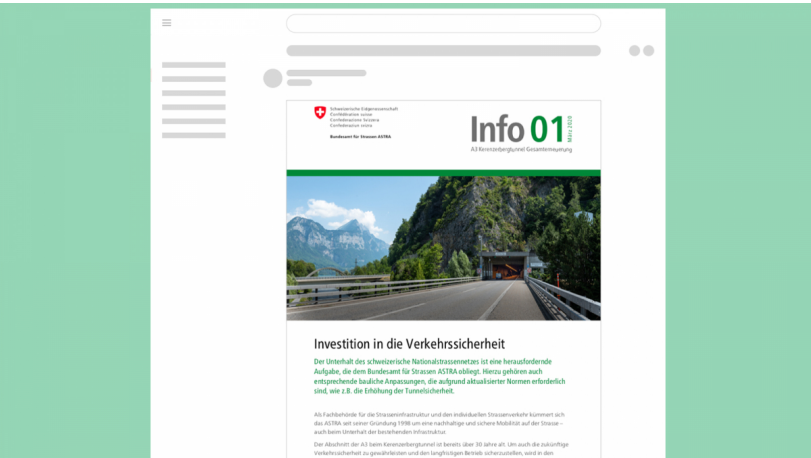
Schweizerische Eidgenossenschaft
Confédération suisse
Confederazione Svizzera
Confederaziun svizra

Bundesamt für Strassen ASTRA

Info 01 März 2020

A3 Kerenzerbergtunnel Gesamterneuerung

Investition in die Verkehrssicherheit

Der Unterhalt des schweizerische Nationalstrassennetzes ist eine herausfordernde Aufgabe, die dem Bundesamt für Strassen ASTRA obliegt. Hierzu gehören auch entsprechende bauliche Anpassungen, die aufgrund aktualisierter Normen erforderlich sind, wie z.B. die Erhöhung der Tunnelsicherheit.

Als Fachbehörde für die Strasseninfrastruktur und den individuellen Strassenverkehr kümmert sich das ASTRA seit seiner Gründung 1998 um eine nachhaltige und sichere Mobilität auf der Strasse – auch beim Unterhalt der bestehenden Infrastruktur.

Der Abschnitt der A3 beim Kerenzerbergtunnel ist bereits über 30 Jahre alt. Um auch die zukünftige Verkehrssicherheit zu gewährleisten und den langfristigen Betrieb sicherzustellen, wird in den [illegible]